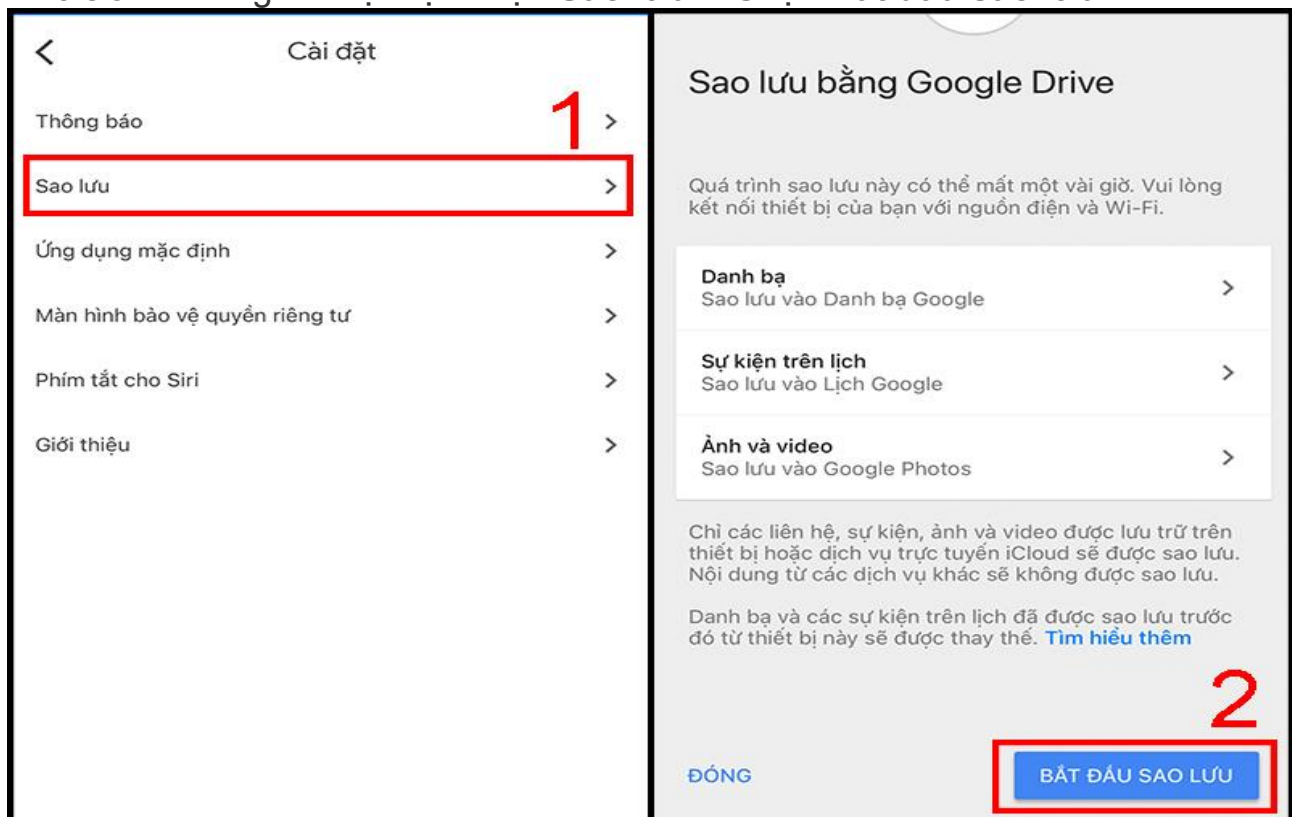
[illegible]

Cài đặt

Thông báo

1

Sao lưu

Ứng dụng mặc định

Màn hình bảo vệ quyền riêng tư

Phím tắt cho Siri

Giới thiệu

Sao lưu bằng Google Drive

Quá trình sao lưu này có thể mất một vài giờ. Vui lòng kết nối thiết bị của bạn với nguồn điện và Wi-Fi.

Danh bạ
Sao lưu vào Danh bạ Google

Sự kiện trên lịch
Sao lưu vào Lịch Google

Ảnh và video
Sao lưu vào Google Photos

Chỉ các liên hệ, sự kiện, ảnh và video được lưu trữ trên thiết bị hoặc dịch vụ trực tuyến iCloud sẽ được sao lưu. Nội dung từ các dịch vụ khác sẽ không được sao lưu.

Danh bạ và các sự kiện trên lịch đã được sao lưu trước đó từ thiết bị này sẽ được thay thế. Tìm hiểu thêm

2

ĐÓNG

BẮT ĐẦU SAO LƯU